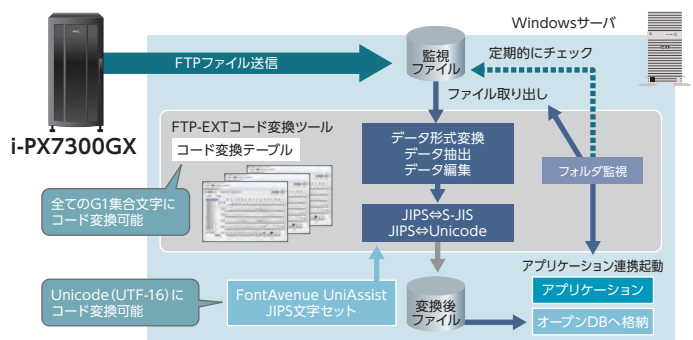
Windowsサーバ

FTPファイル送信

監視ファイル

定期的にチェック

ファイル取り出し

i-PX7300GX

FTP-EXTコード変換ツール

コード変換テーブル

データ形式変換
データ抽出
データ編集

フォルダ監視

全てのG1集合文字にコード変換可能

JIPS⇔S-JIS
JIPS⇔Unicode

アプリケーション連携起動

アプリケーション

Unicode(UTF-16)にコード変換可能

FontAvenue UniAssist
JIPS文字セット

変換後ファイル

オープンDBへ格納